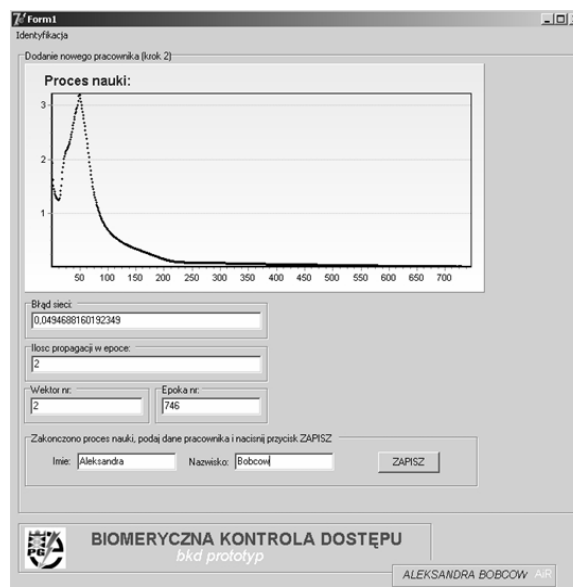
Form1

Identyfikacja

Dodanie nowego pracownika (krok 2)

Proces nauki:

3

2

1

50 100 150 200 250 300 350 400 450 500 550 600 650 700

Błąd sieci:

0,0494688160192349

Ilosc propagacji w epoce:

2

Wektor nr:

2

Epoka nr:

746

Zakonczono proces nauki, podaj dane pracownika i nacisnij przycisk ZAPISZ

Imie: Aleksandra

Nazwisko: Bobcow

ZAPISZ

BIOMERYCZNA KONTROLA DOSTĘPU

bkd prototyp

ALEKSANDRA BOBCOW AIR